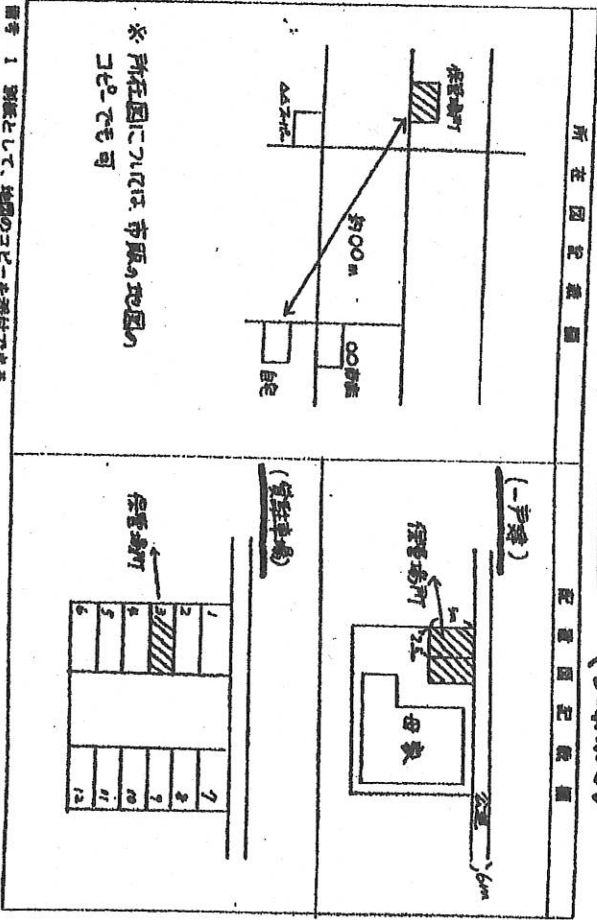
所在図記載欄

保管場所

約○○m

○○方面

自宅

△△スーパー

※ 所在図については 市販の地図のコピーでも可

配置図記載欄

(一戸建)

保管場所

5m

2.5

母家

公道

6m

(集合住宅)

保管場所

| 1 | 7 |
|---|---|
| 2 | 8 |
| 3 | 9 |
| 4 | 10 |
| 5 | 11 |
| 6 | 12 |

備考 1 別紙として、地図のコピーを添付できます